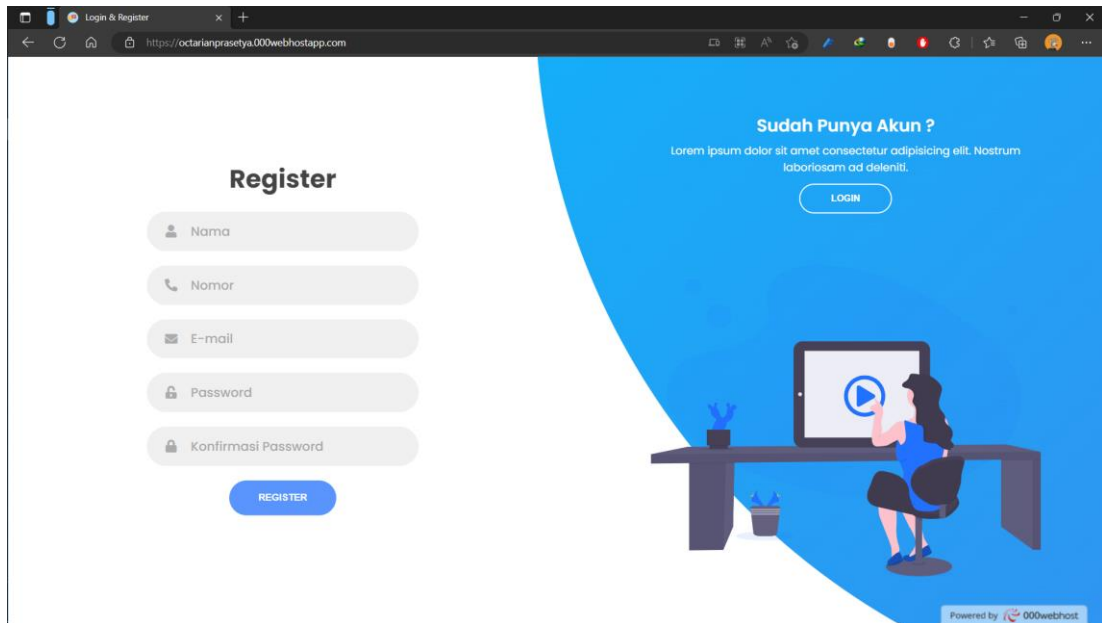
Login & Register

https://octarianprasetya.000webhostapp.com

Register

Nama

Nomor

E-mail

Password

Konfirmasi Password

REGISTER

Sudah Punya Akun ?

Lorem ipsum dolor sit amet consectetur adipisicing elit. Nostrum laboriosam ad deleniti.

LOGIN

Powered by 000webhost